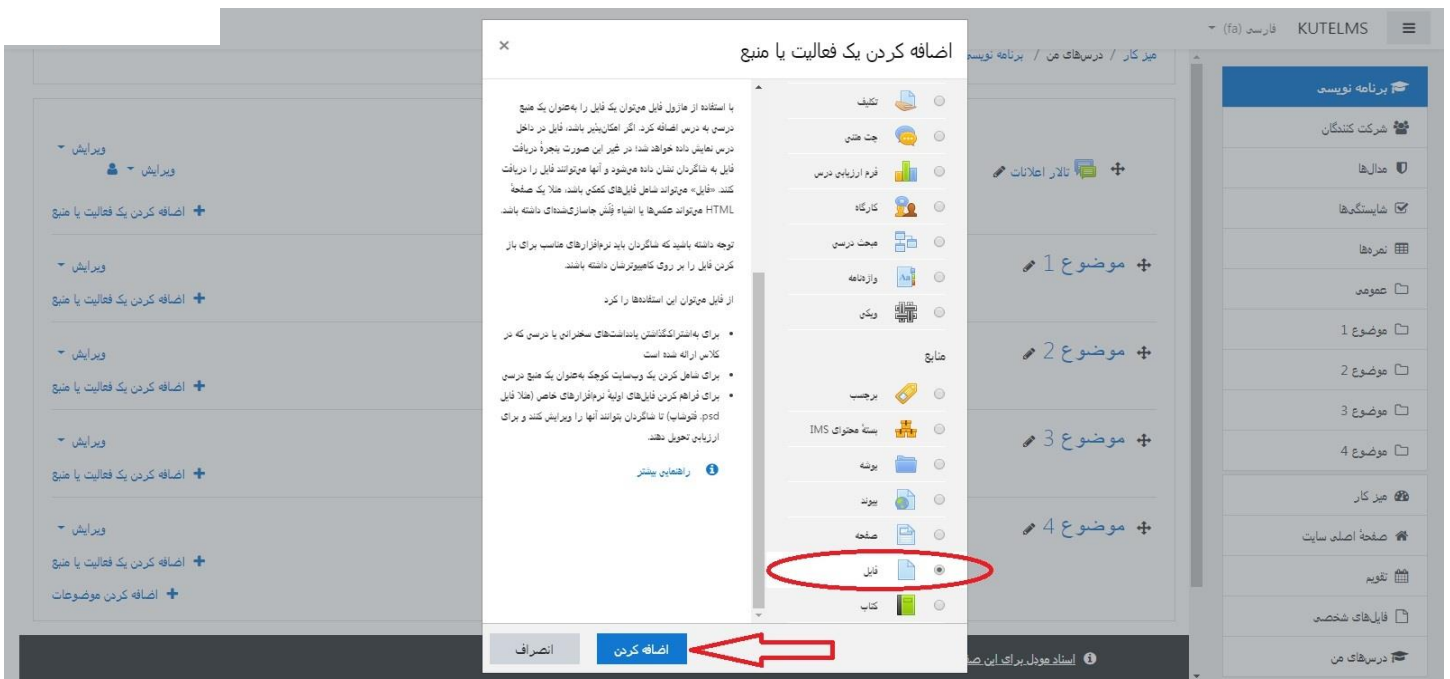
KUTELMS فارسی (fa)

میز کار / درس‌های من / برنامه نویسی

برنامه نویسی
شرکت کنندگان
مدال‌ها
شایستگی‌ها
نمره‌ها
عمومی
موضوع 1
موضوع 2
موضوع 3
موضوع 4
میز کار
صفحهٔ اصلی سایت
تقویم
فایل‌های شخصی
درس‌های من

تالار اعلانات
ویرایش
ویرایش
اضافه کردن یک فعالیت یا منبع
موضوع 1
ویرایش
اضافه کردن یک فعالیت یا منبع
موضوع 2
ویرایش
اضافه کردن یک فعالیت یا منبع
موضوع 3
ویرایش
اضافه کردن یک فعالیت یا منبع
موضوع 4
ویرایش
اضافه کردن یک فعالیت یا منبع
اضافه کردن موضوعات

اسناد مودل برای این صفحه

اضافه کردن یک فعالیت یا منبع

تکلیف
چت متنی
فرم ارزیابی درس
کارگاه
مبحث درسی
واژه‌نامه
ویکی
منابع
برچسب
بستهٔ محتوای IMS
پوشه
پیوند
صفحه
فایل
کتاب

با استفاده از ماژول فایل می‌توان یک فایل را به‌عنوان یک منبع درسی به درس اضافه کرد. اگر امکان‌پذیر باشد، فایل در داخل درس نمایش داده خواهد شد؛ در غیر این صورت پنجرهٔ دریافت فایل به شاگردان نشان داده می‌شود و آنها می‌توانند فایل را دریافت کنند. «فایل» می‌تواند شامل فایل‌های کمکی باشد، مثلا یک صفحهٔ HTML می‌تواند عکس‌ها یا اشیاء فلش جاسازی‌شده‌ای داشته باشد.

توجه داشته باشید که شاگردان باید نرم‌افزارهای مناسب برای باز کردن فایل را بر روی کامپیوترشان داشته باشند.

از فایل می‌توان این استفاده‌ها را کرد

• برای به‌اشتراک‌گذاشتن یادداشت‌های سخنرانی یا درسی که در کلاس ارائه شده است
• برای شامل کردن یک وب‌سایت کوچک به‌عنوان یک منبع درسی
• برای فراهم کردن فایل‌های اولیهٔ نرم‌افزارهای خاص (مثلا فایل psd. فتوشاپ) تا شاگردان بتوانند آنها را ویرایش کنند و برای ارزیابی تحویل دهند.

راهنمایی بیشتر

اضافه کردن
انصراف